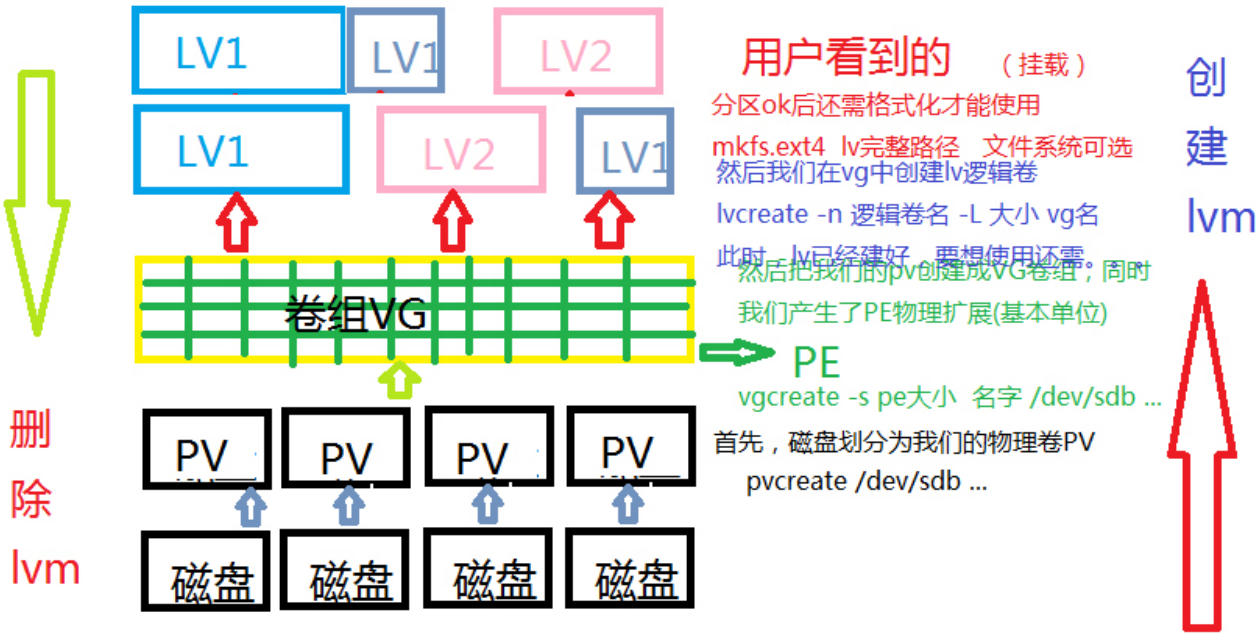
LV1

LV1

LV2

LV1

LV2

LV1

用户看到的 （挂载）

分区ok后还需格式化才能使用

mkfs.ext4 lv完整路径 文件系统可选

然后我们在vg中创建lv逻辑卷

lvcreate -n 逻辑卷名 -L 大小 vg名

此时，lv已经建好，要想使用还需。

然后把我们的pv创建成VG卷组，同时我们产生了PE物理扩展(基本单位)

卷组VG

PE

vgcreate -s pe大小 名字 /dev/sdb ...

首先，磁盘划分为我们的物理卷PV

pvcreate /dev/sdb ...

PV

PV

PV

PV

磁盘

磁盘

磁盘

磁盘

删除 lvm

创建 lvm